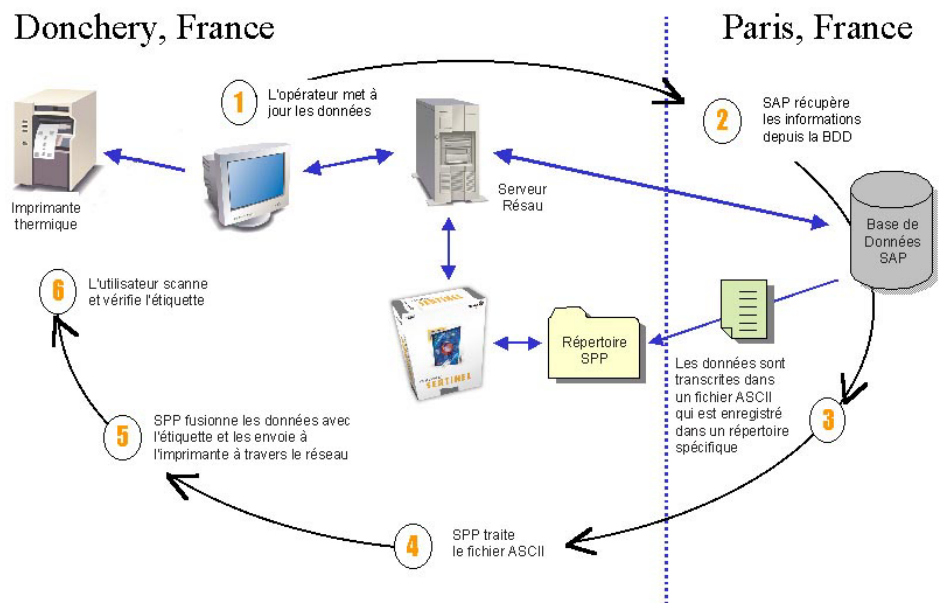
Donchery, France

Paris, France

1 L'opérateur met à jour les données

2 SAP récupère les informations depuis la BDD

Imprimante thermique

Serveur Résau

Base de Données SAP

6 L'utilisateur scanne et vérifie l'étiquette

SENTINEL

Répertoire SPP

Les données sont transcrites dans un fichier ASCII qui est enregistré dans un répertoire spécifique

3

5 SPP fusionne les données avec l'étiquette et les envoie à l'imprimante à travers le réseau

4 SPP traite le fichier ASCII